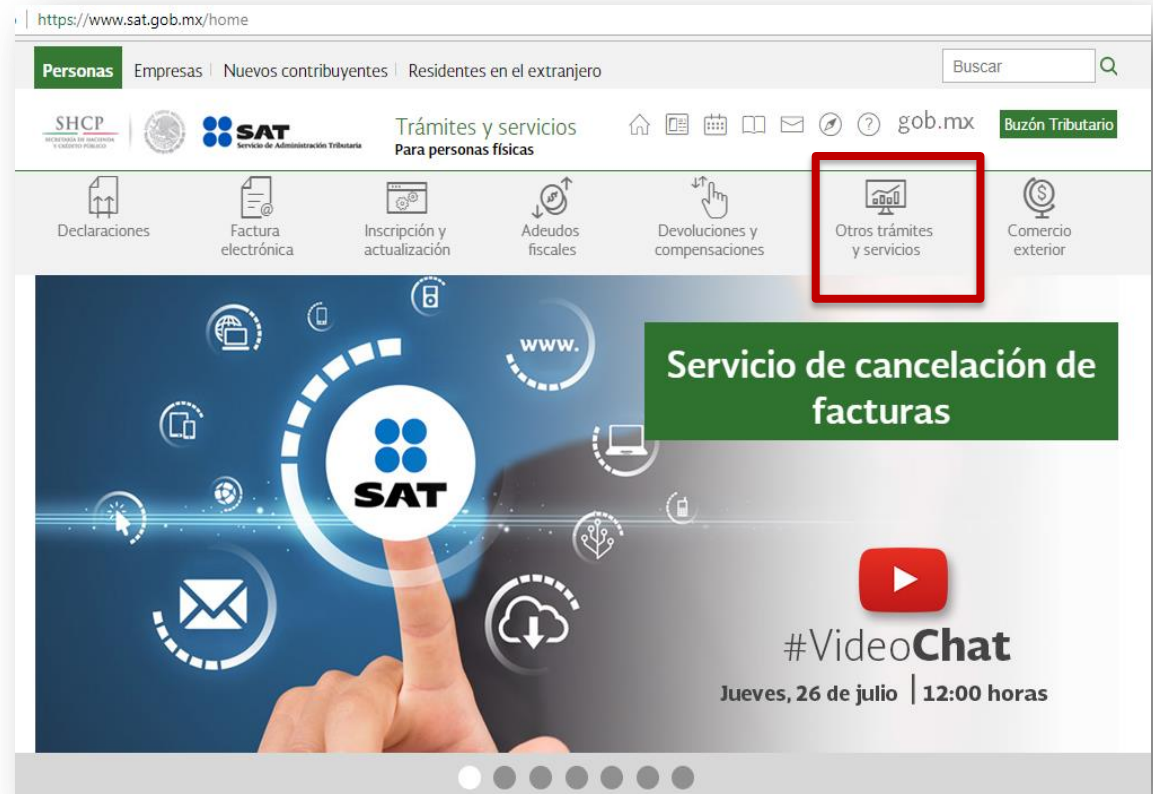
https://www.sat.gob.mx/home

Personas | Empresas | Nuevos contribuyentes | Residentes en el extranjero

Buscar

SHCP
SECRETARÍA DE HACIENDA Y CRÉDITO PÚBLICO

SAT
Servicio de Administración Tributaria

Trámites y servicios
Para personas físicas

gob.mx

Buzón Tributario

Declaraciones

Factura electrónica

Inscripción y actualización

Adeudos fiscales

Devoluciones y compensaciones

Otros trámites y servicios

Comercio exterior

www.

SAT

Servicio de cancelación de facturas

#VideoChat

Jueves, 26 de julio | 12:00 horas